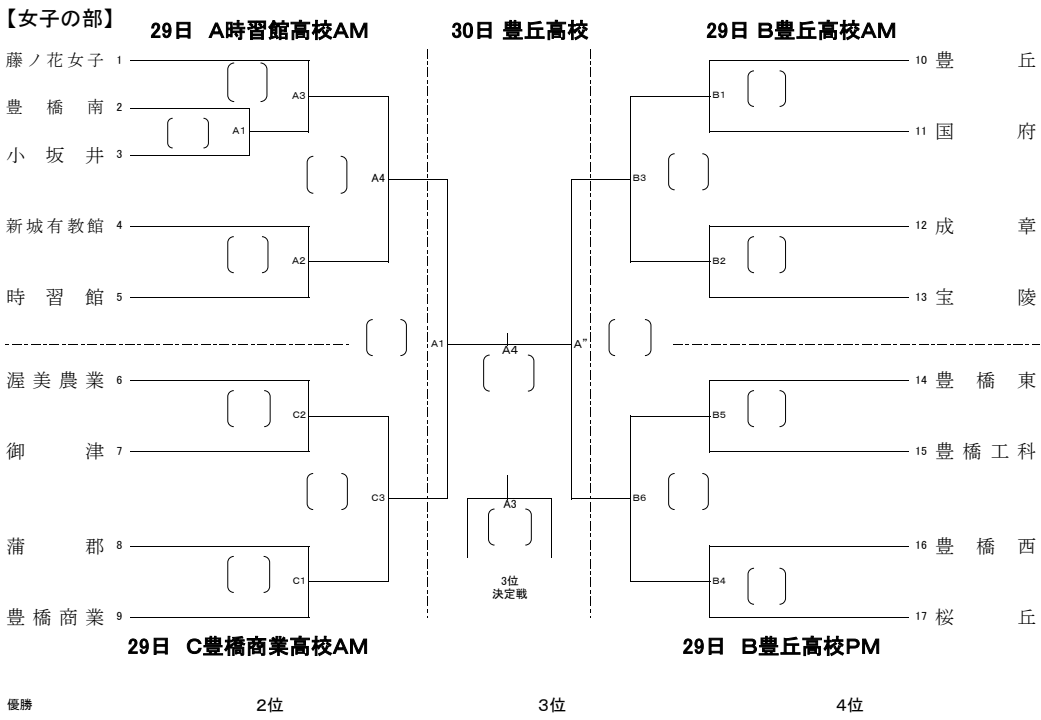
【女子の部】

29日 A時習館高校AM

30日 豊丘高校

29日 B豊丘高校AM

藤ノ花女子 1
豊橋南 2
小坂井 3
新城有教館 4
時習館 5
渥美農業 6
御津 7
蒲郡 8
豊橋商業 9

A3
A1
A4
A2
C2
C3
C1

A1
A4
A"
A3

3位
決定戦

B1
B3
B2
B5
B6
B4

10 豊丘
11 国府
12 成章
13 宝陵
14 豊橋東
15 豊橋工科
16 豊橋西
17 桜丘

29日 C豊橋商業高校AM

29日 B豊丘高校PM

優勝

2位

3位

4位